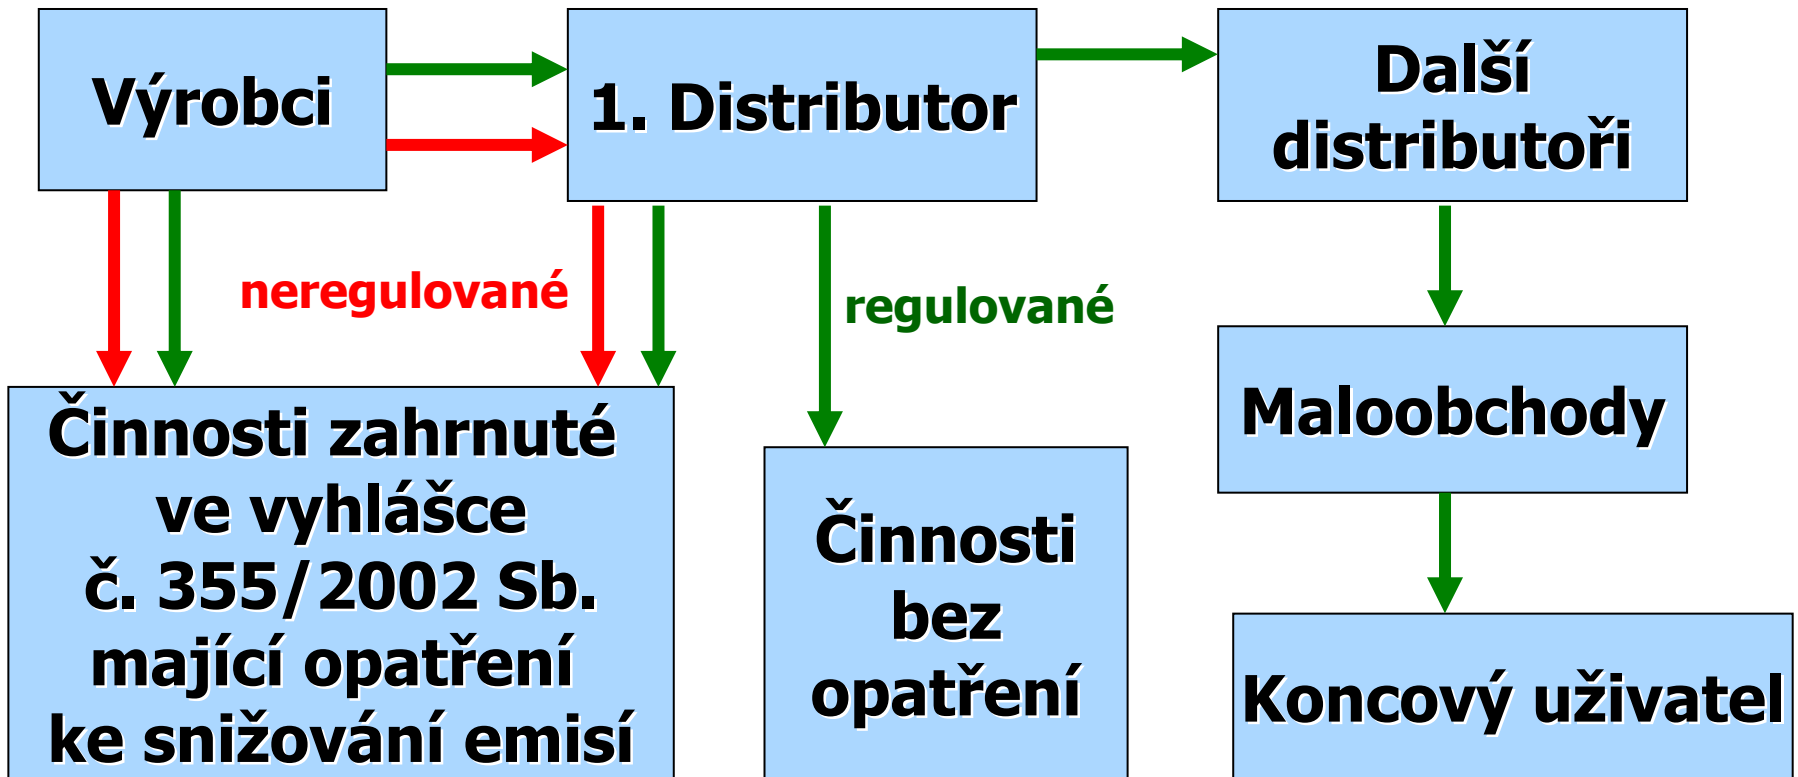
Výrobci

1. Distributor

Další distributoři

neregulované

regulované

Maloobchody

Činnosti zahrnuté ve vyhlášce č. 355/2002 Sb. mající opatření ke snižování emisí

Činnosti bez opatření

Koncový uživatel